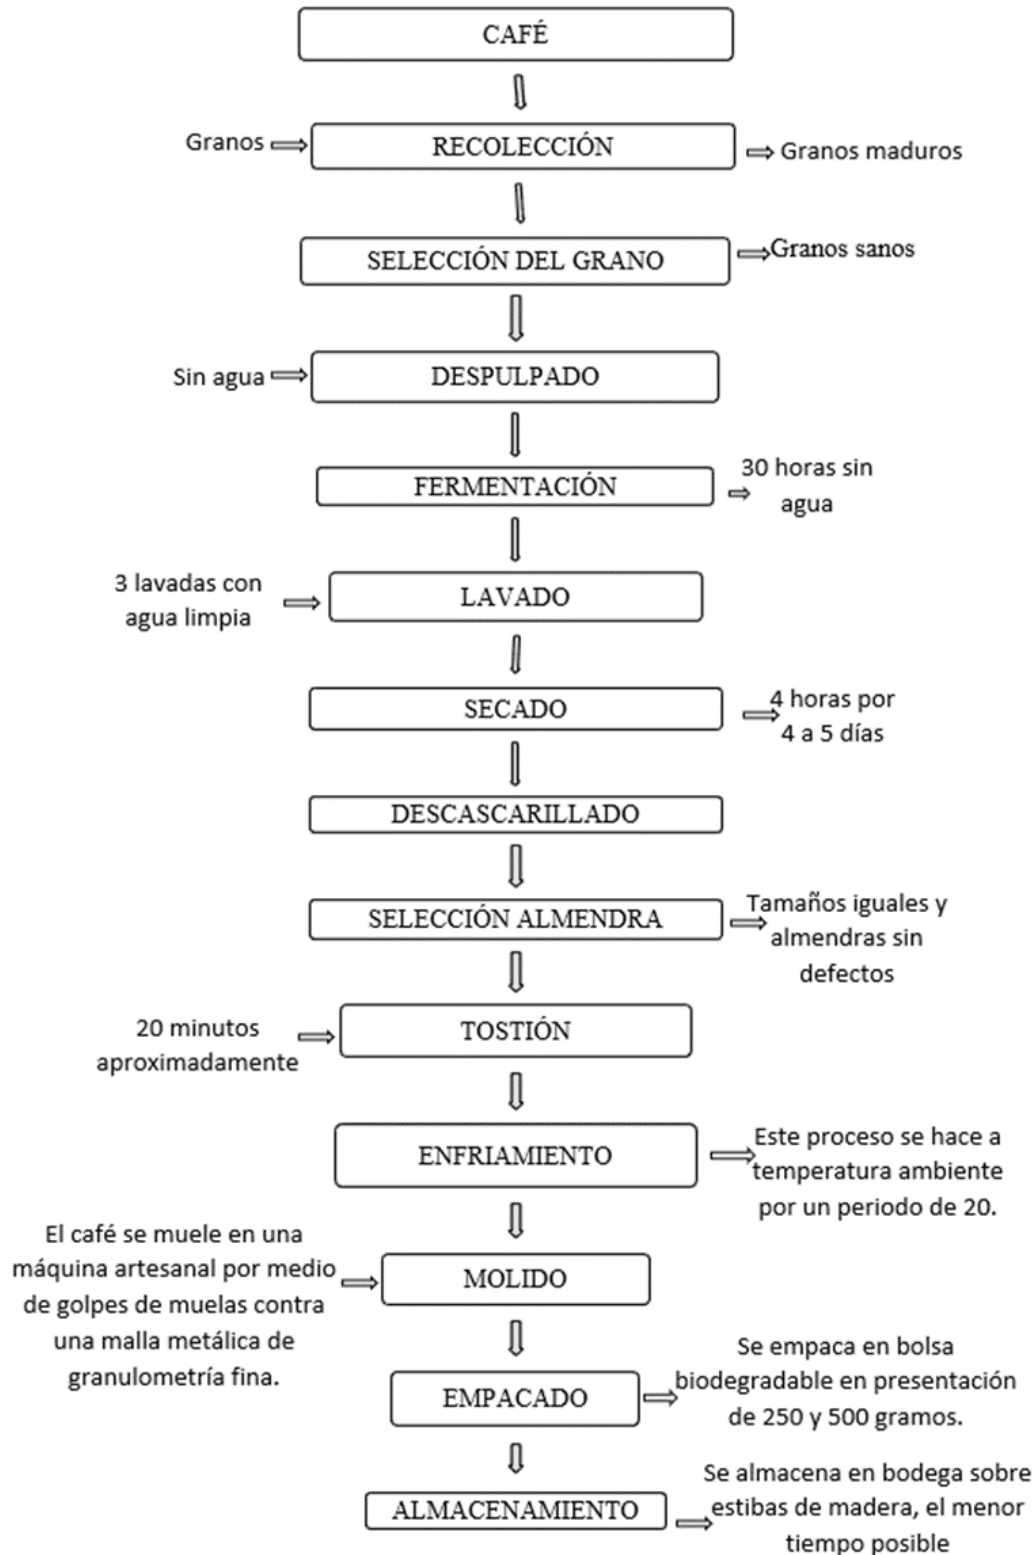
CAFÉ

Granos

RECOLECCIÓN

Granos maduros

SELECCIÓN DEL GRANO

Granos sanos

Sin agua

DESPULPADO

FERMENTACIÓN

30 horas sin agua

3 lavadas con agua limpia

LAVADO

SECADO

4 horas por 4 a 5 días

DESCASCARILLADO

SELECCIÓN ALMENDRA

Tamaños iguales y almendras sin defectos

20 minutos aproximadamente

TOSTIÓN

ENFRIAMIENTO

Este proceso se hace a temperatura ambiente por un periodo de 20.

El café se muele en una máquina artesanal por medio de golpes de muelas contra una malla metálica de granulometría fina.

MOLIDO

EMPACADO

Se empaca en bolsa biodegradable en presentación de 250 y 500 gramos.

ALMACENAMIENTO

Se almacena en bodega sobre estibas de madera, el menor tiempo posible